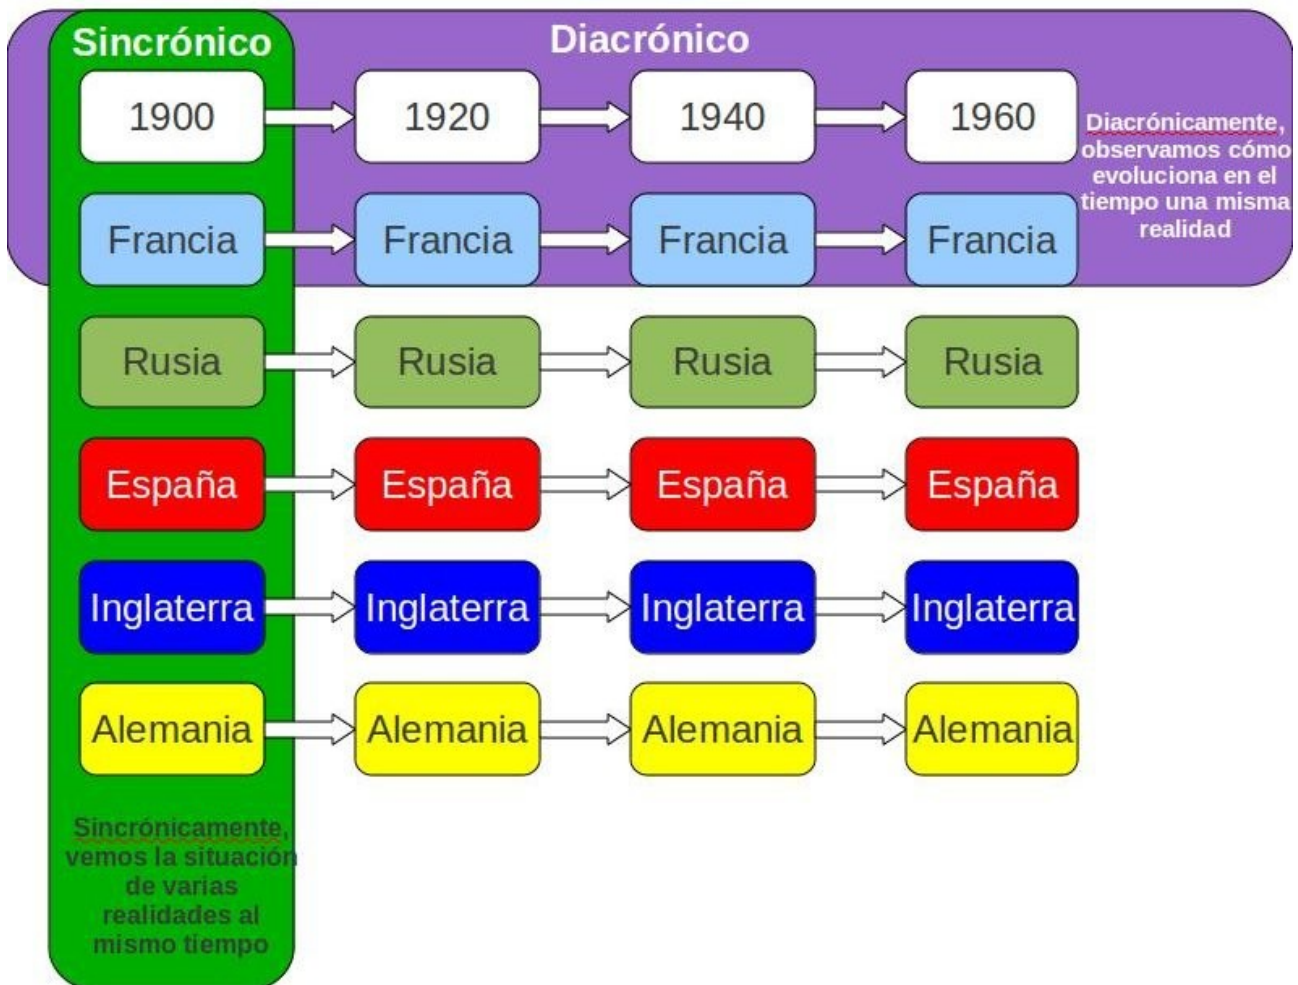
Sincrónico

Diacrónico

| 1900 | 1920 | 1940 | 1960 |
|---|---|---|---|
| Francia | Francia | Francia | Francia |
| Rusia | Rusia | Rusia | Rusia |
| España | España | España | España |
| Inglaterra | Inglaterra | Inglaterra | Inglaterra |
| Alemania | Alemania | Alemania | Alemania |

Diacrónicamente, observamos cómo evoluciona en el tiempo una misma realidad

Sincrónicamente, vemos la situación de varias realidades al mismo tiempo